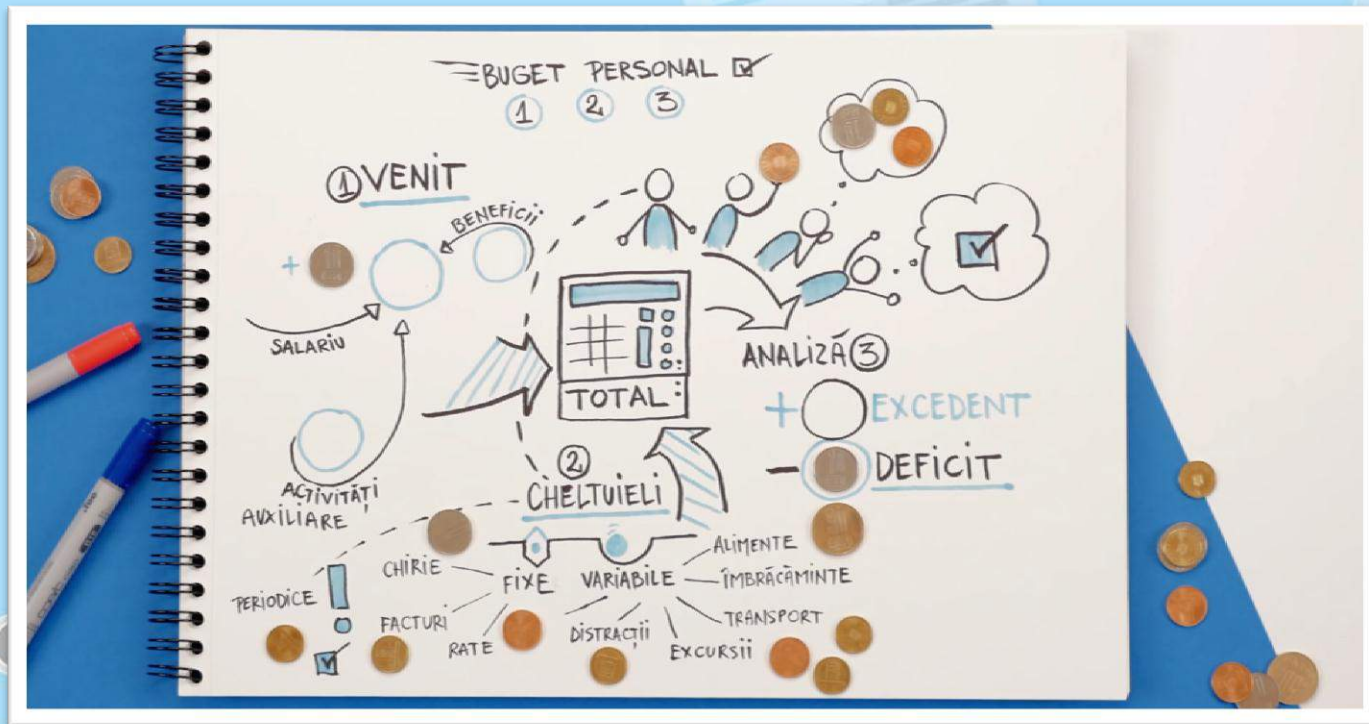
BUGET PERSONAL

1 2 3

1 VENIT

BENEFICII

+

SALARIU

ACTIVITĂȚI AUXILIARE

TOTAL

ANALIZĂ 3

+ EXCEDENT

− DEFICIT

2 CHELTUIELI

FIXE

VARIABILE

CHIRIE

FACTURI

RATE

PERIODICE

DISTRACȚII

EXCURSII

TRANSPORT

ÎMBRĂCĂMINTE

ALIMENTE